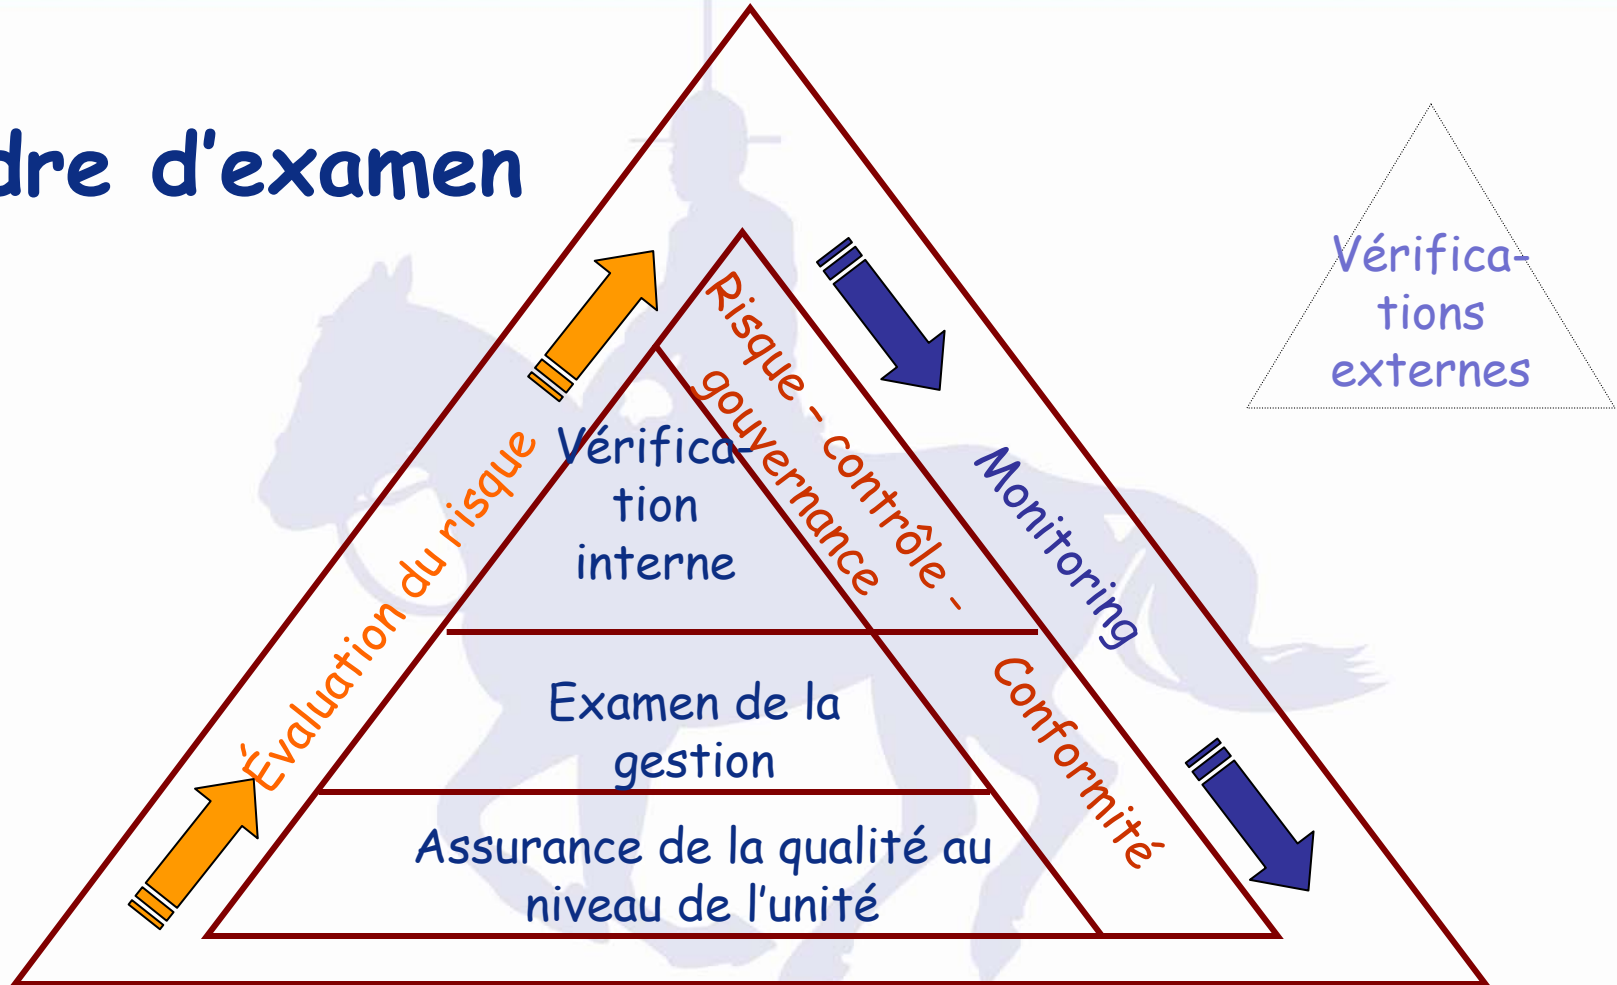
dre d'examen

Vérifica-tions externes

Évaluation du risque

Risque – contrôle – gouvernance

Monitoring

Vérifica-tion interne

Examen de la gestion

Conformité

Assurance de la qualité au niveau de l'unité